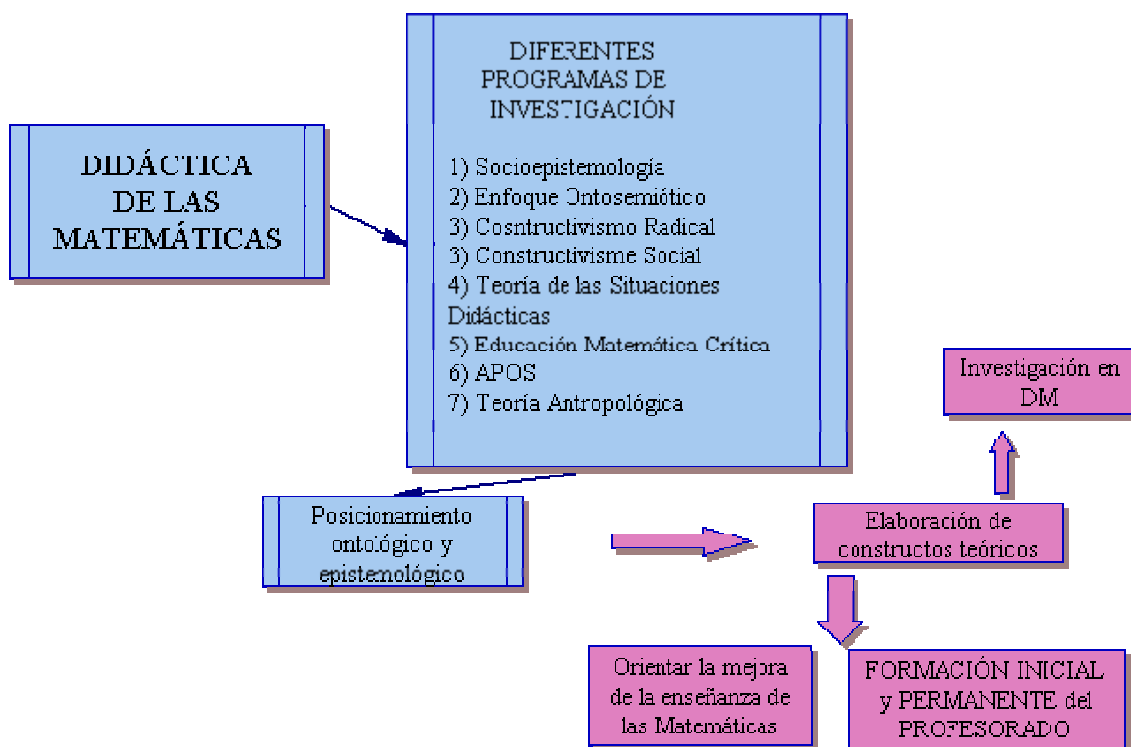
DIDÁCTICA DE LAS MATEMÁTICAS

DIFERENTES PROGRAMAS DE INVESTIGACIÓN

1) Socioepistemología
2) Enfoque Ontosemiótico
3) Cosntructivismo Radical
3) Constructivisme Social
4) Teoría de las Situaciones Didácticas
5) Educación Matemática Crítica
6) APOS
7) Teoría Antropológica

Investigación en DM

Posicionamiento ontológico y epistemológico

Elaboración de constructos teóricos

Orientar la mejora de la enseñanza de las Matemáticas

FORMACIÓN INICIAL y PERMANENTE del PROFESORADO